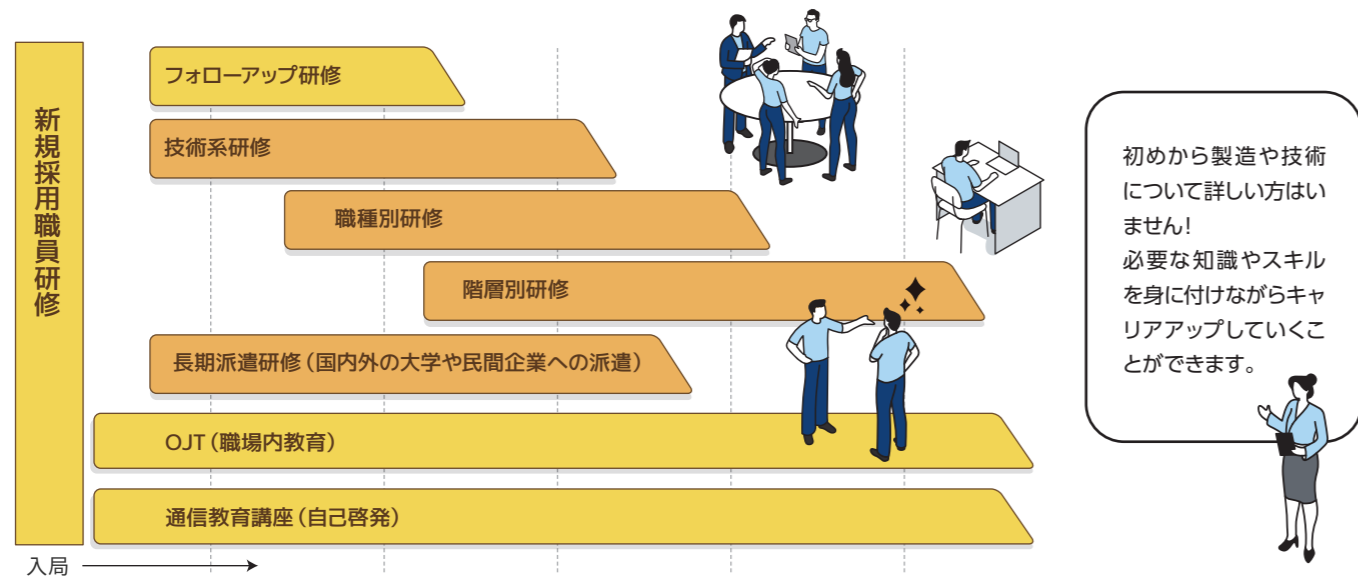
新規採用職員研修

フォローアップ研修

技術系研修

職種別研修

階層別研修

長期派遣研修（国内外の大学や民間企業への派遣）

OJT（職場内教育）

通信教育講座（自己啓発）

入局

初めから製造や技術について詳しい方はいません！
必要な知識やスキルを身に付けながらキャリアアップしていくことができます。